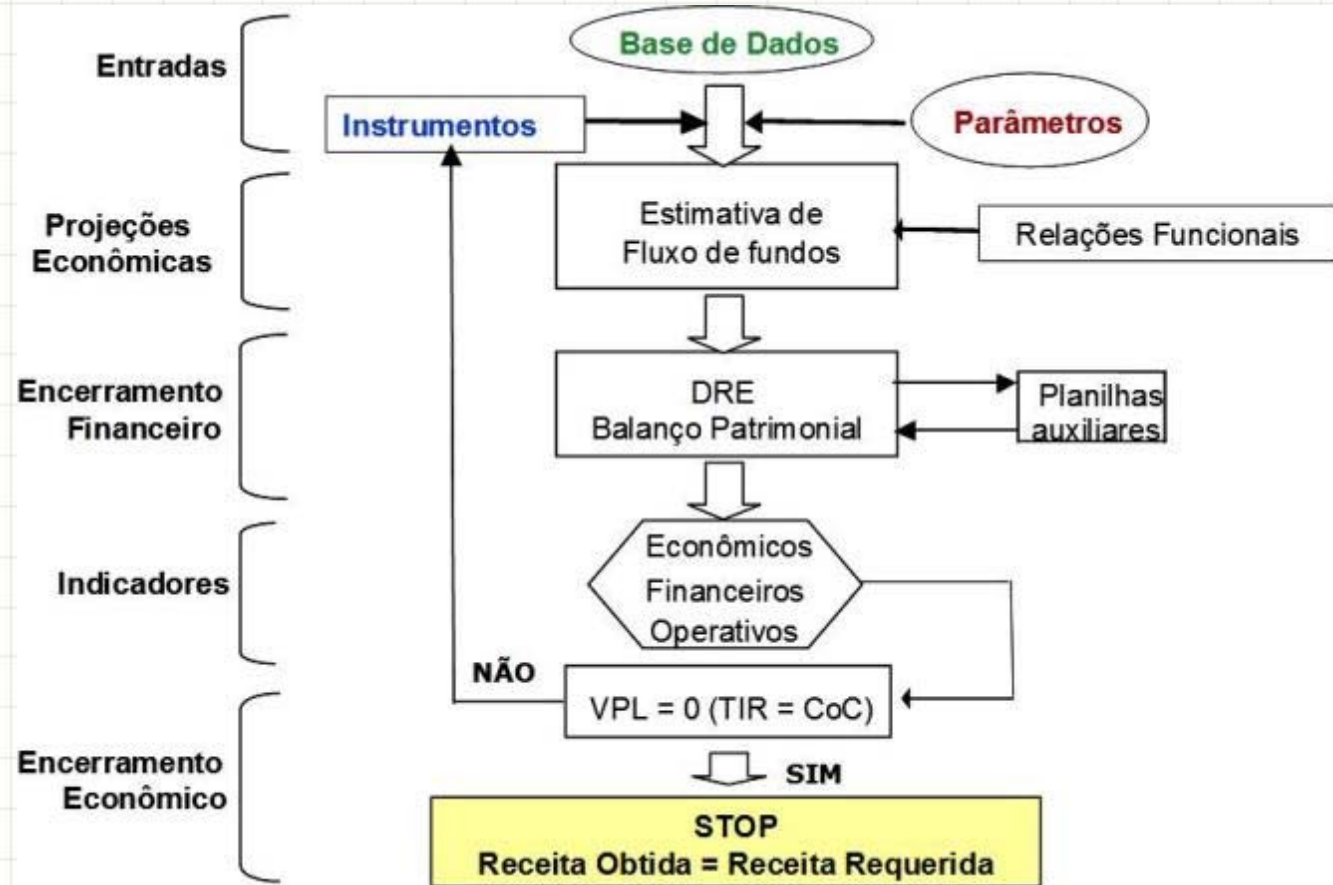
Entradas

Base de Dados

Instrumentos

Parâmetros

Projeções Econômicas

Estimativa de Fluxo de fundos

Relações Funcionais

Encerramento Financeiro

DRE
Balanço Patrimonial

Planilhas auxiliares

Indicadores

Econômicos
Financeiros
Operativos

NÃO

VPL = 0 (TIR = CoC)

Encerramento Econômico

SIM

STOP
Receita Obtida = Receita Requerida